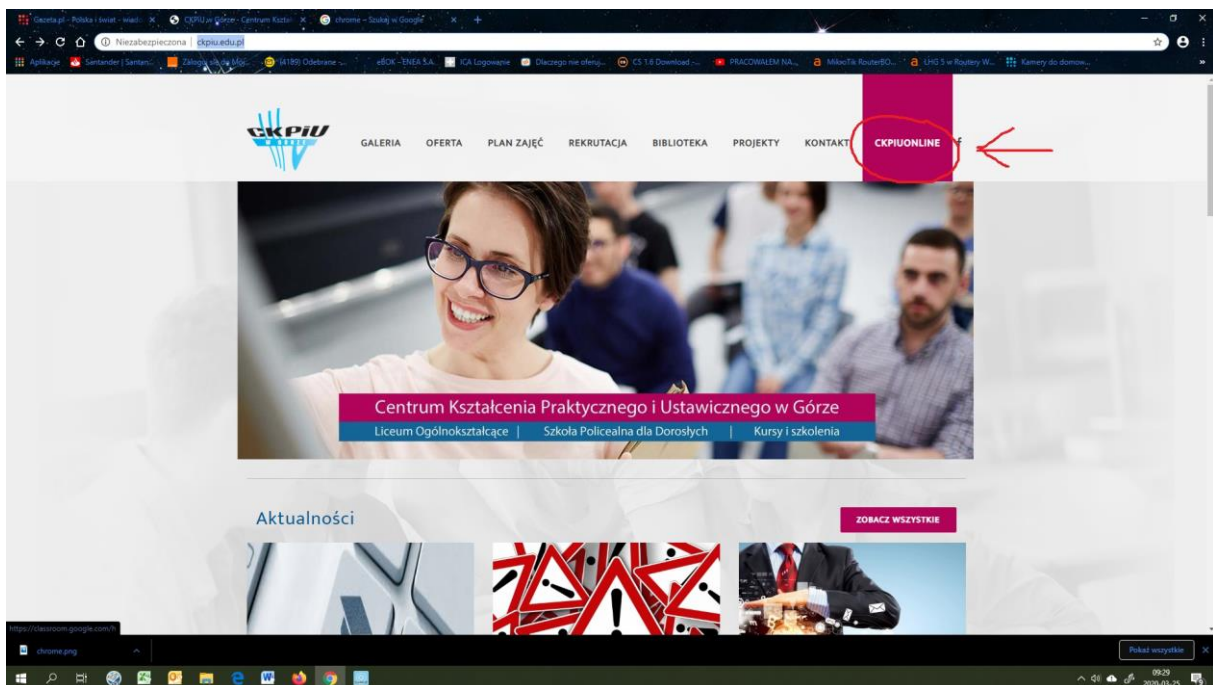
Gazeta.pl - Polska i świat - wiado × CKPiU w Górze - Centrum Kształ × chrome - Szukaj w Google × +

Niezabezpieczona | ckpiu.edu.pl

Aplikacje Santander | Santan... Zaloguj się do Moj... (4189) Odebrane -... eBOK - ENEA S.A. ICA Logowanie Dlaczego nie oferuj... CS 1.6 Download -... PRACOWAŁEM NA... MikroTik RouterBO... LHG 5 w Routery W... Kamery do domow...

CKPiU W GÓRZE

GALERIA OFERTA PLAN ZAJĘĆ REKRUTACJA BIBLIOTEKA PROJEKTY KONTAKT CKPIUONLINE

Centrum Kształcenia Praktycznego i Ustawicznego w Górze

Liceum Ogólnokształcące | Szkoła Policealna dla Dorosłych | Kursy i szkolenia

Aktualności

ZOBACZ WSZYSTKIE

https://classroom.google.com/h

chrome.png

Pokaż wszystkie

09:29
2020-03-25